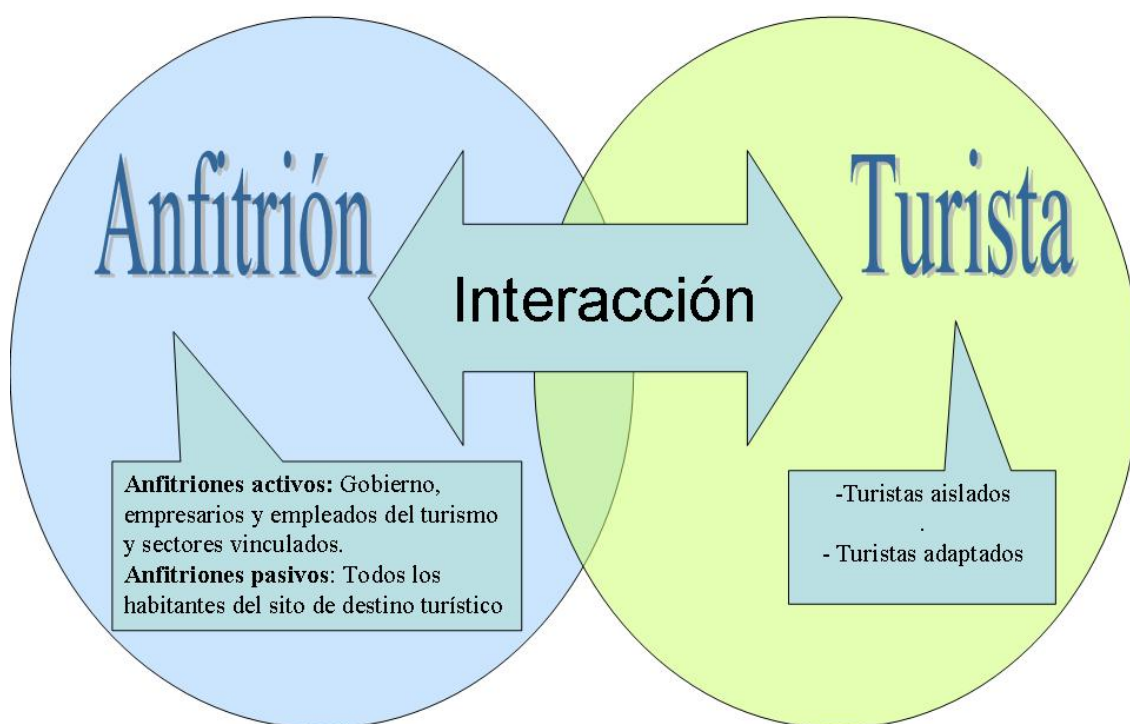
Anfitrión

Interacción

Turista

**Anfitriones activos:** Gobierno, empresarios y empleados del turismo y sectores vinculados.
**Anfitriones pasivos**: Todos los habitantes del sito de destino turístico

-Turistas aislados
.
- Turistas adaptados